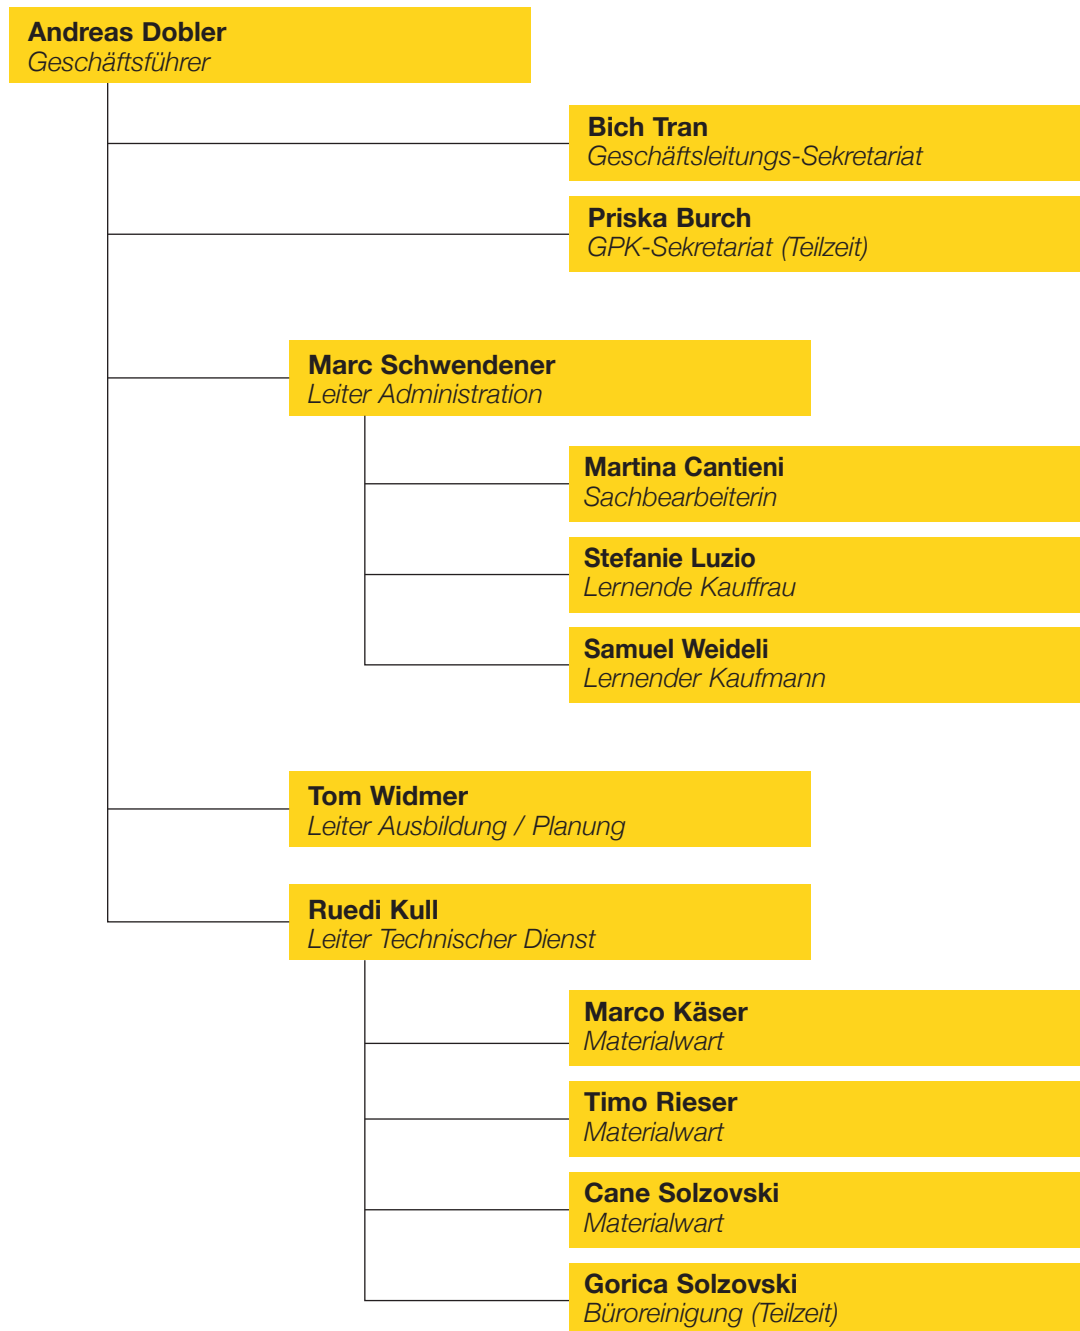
Andreas Dobler
Geschäftsführer

Bich Tran
Geschäftsleitungs-Sekretariat

Priska Burch
GPK-Sekretariat (Teilzeit)

Marc Schwendener
Leiter Administration

Martina Cantieni
Sachbearbeiterin

Stefanie Luzio
Lernende Kauffrau

Samuel Weideli
Lernender Kaufmann

Tom Widmer
Leiter Ausbildung / Planung

Ruedi Kull
Leiter Technischer Dienst

Marco Käser
Materialwart

Timo Rieser
Materialwart

Cane Solzovski
Materialwart

Gorica Solzovski
Büroreinigung (Teilzeit)